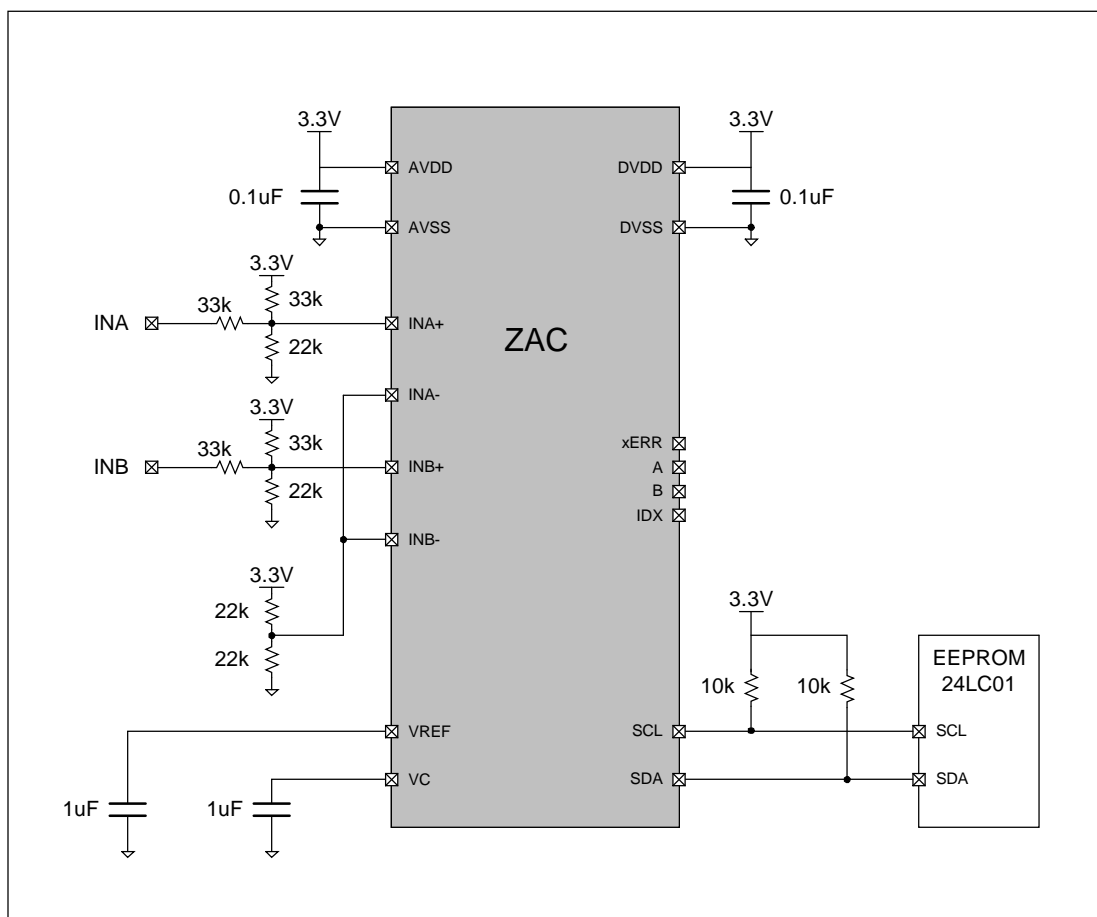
3.3V

AVDD

0.1uF

AVSS

3.3V

DVDD

0.1uF

DVSS

3.3V

33k

33k

INA

INA+

22k

ZAC

INA-

3.3V

33k

33k

INB

INB+

22k

xERR

A

B

IDX

INB-

3.3V

22k

22k

3.3V

10k

10k

EEPROM
24LC01

VREF

SCL

SCL

VC

SDA

SDA

1uF

1uF